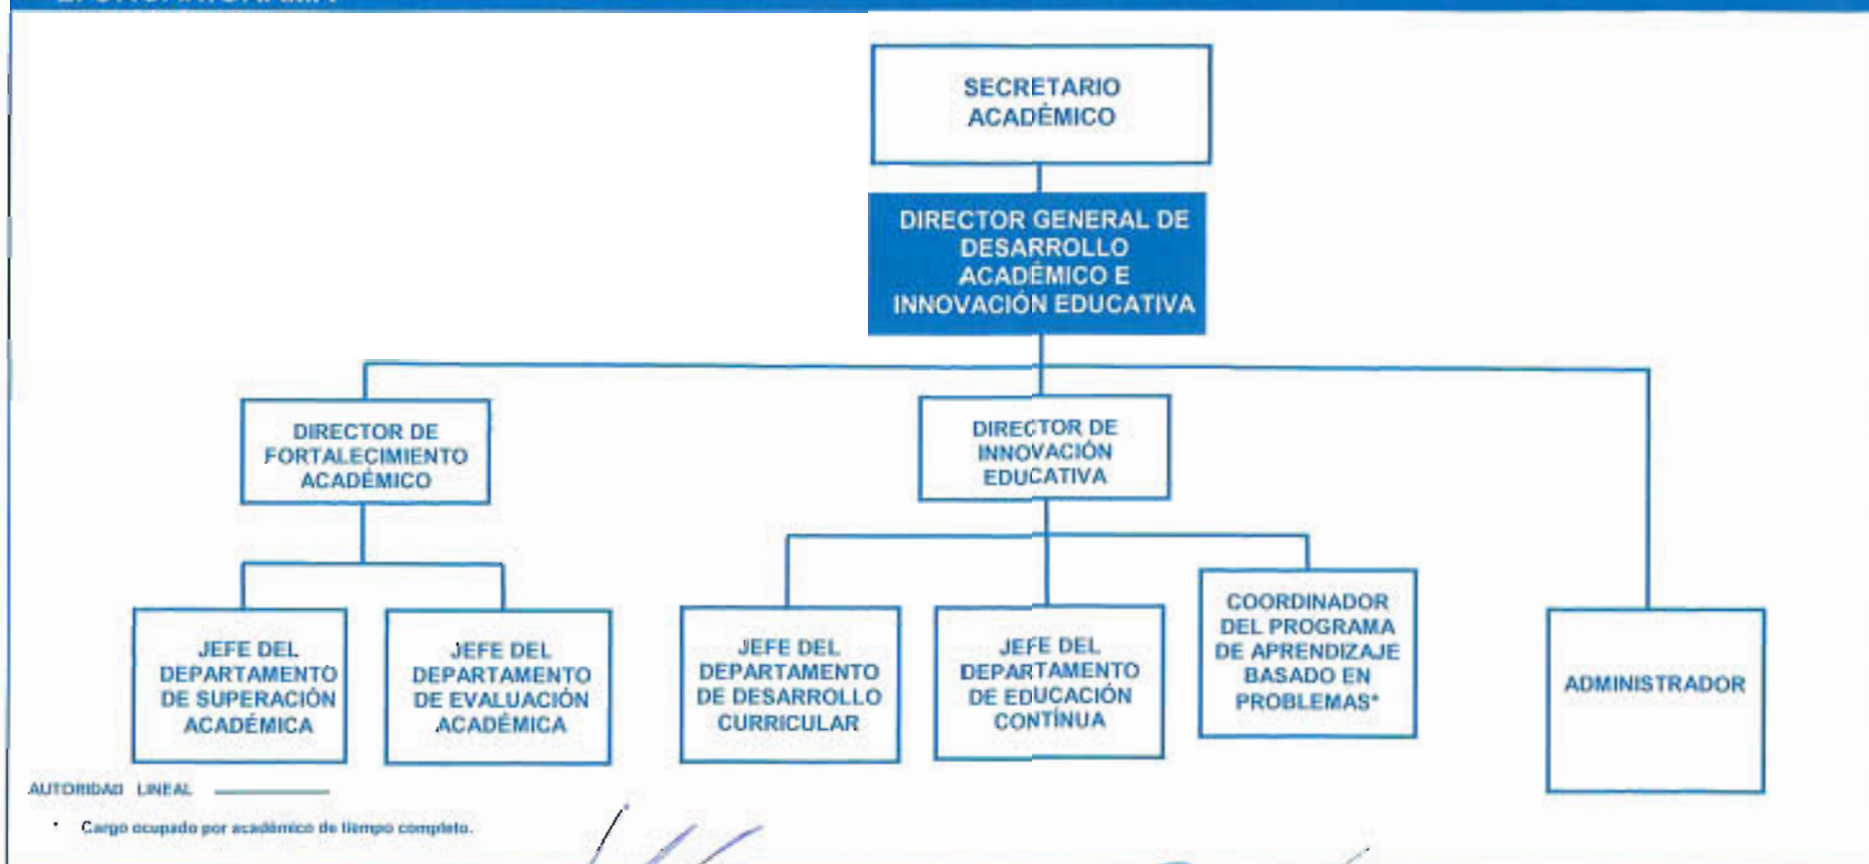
SECRETARIO ACADÉMICO

DIRECTOR GENERAL DE DESARROLLO ACADÉMICO E INNOVACIÓN EDUCATIVA

DIRECTOR DE FORTALECIMIENTO ACADÉMICO

DIRECTOR DE INNOVACIÓN EDUCATIVA

JEFE DEL DEPARTAMENTO DE SUPERACIÓN ACADÉMICA

JEFE DEL DEPARTAMENTO DE EVALUACIÓN ACADÉMICA

JEFE DEL DEPARTAMENTO DE DESARROLLO CURRICULAR

JEFE DEL DEPARTAMENTO DE EDUCACIÓN CONTINUA

COORDINADOR DEL PROGRAMA DE APRENDIZAJE BASADO EN PROBLEMAS*

ADMINISTRADOR

AUTORIDAD LINEAL

* Cargo ocupado por académico de tiempo completo.